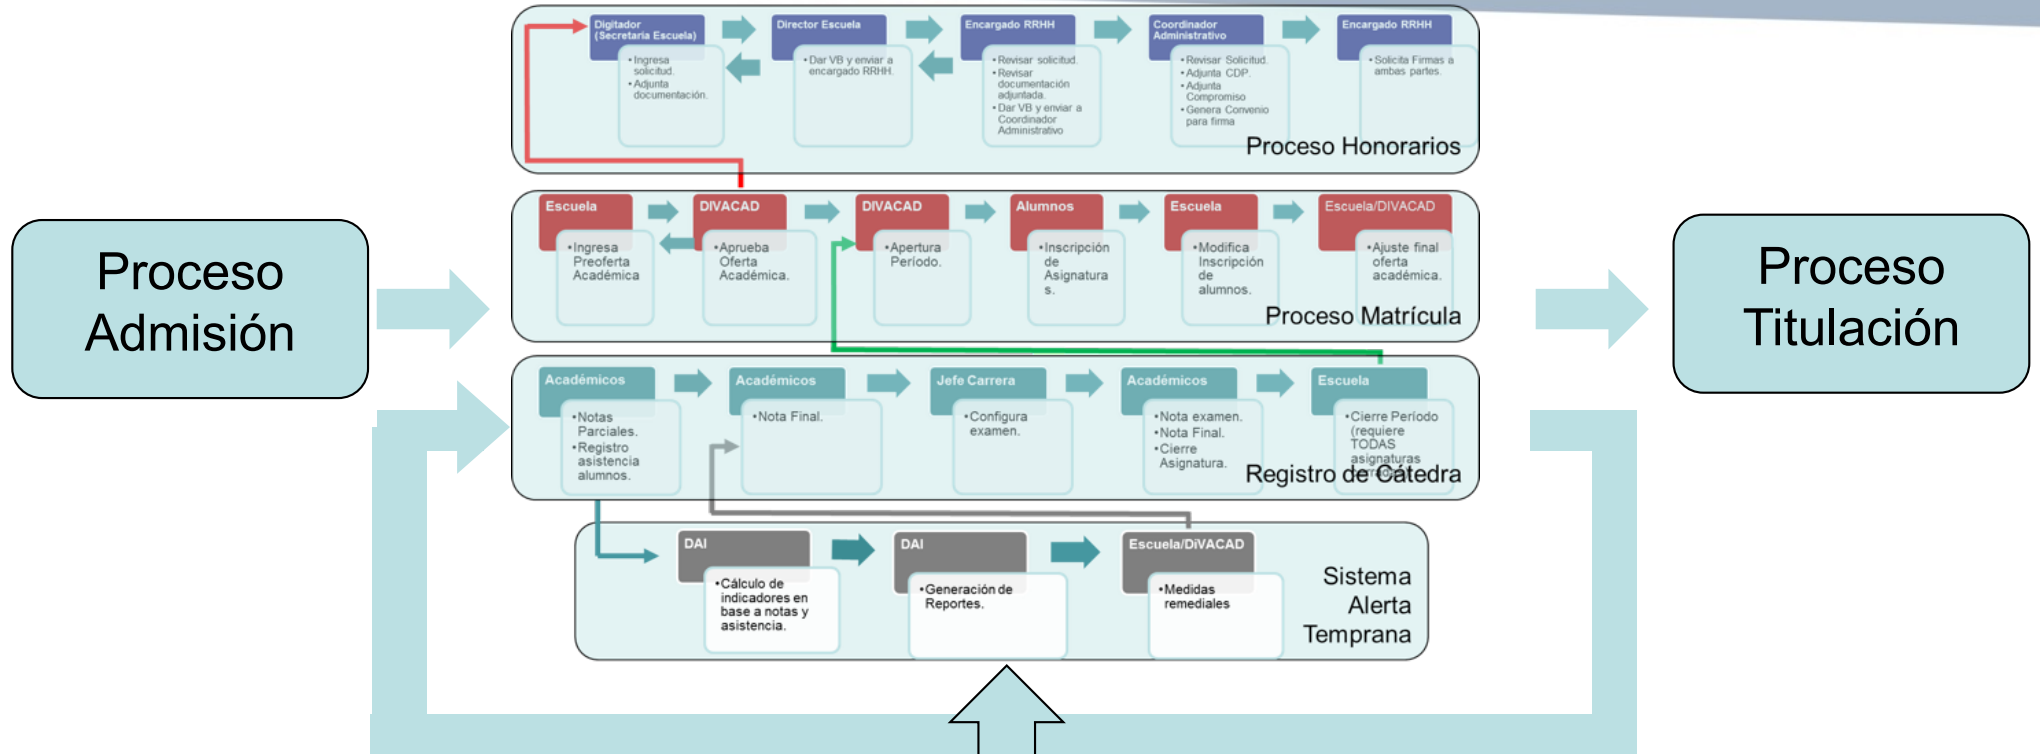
Proceso Admisión

Digitador (Secretaria Escuela)
•Ingresa solicitud.
•Adjunta documentación.

Director Escuela
•Dar VB y enviar a encargado RRHH.

Encargado RRHH
•Revisar solicitud.
•Revisar documentación adjuntada.
•Dar VB y enviar a Coordinador Administrativo

Coordinador Administrativo
•Revisar Solicitud.
•Adjunta CDP.
•Adjunta Compromiso
•Genera Convenio para firma

Encargado RRHH
•Solicita Firmas a ambas partes.

Proceso Honorarios

Escuela
•Ingresa Preoferta Académica

DIVACAD
•Aprueba Oferta Académica.

DIVACAD
•Apertura Periodo.

Alumnos
•Inscripción de Asignaturas.

Escuela
•Modifica Inscripción de alumnos.

Escuela/DIVACAD
•Ajuste final oferta académica.

Proceso Matrícula

Académicos
•Notas Parciales.
•Registro asistencia alumnos.

Académicos
•Nota Final.

Jefe Carrera
•Configura examen.

Académicos
•Nota examen.
•Nota Final.
•Cierre Asignatura.

Escuela
•Cierre Periodo (requiere TODAS asignaturas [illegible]

Registro de Cátedra

DAI
•Cálculo de indicadores en base a notas y asistencia.

DAI
•Generación de Reportes.

Escuela/DIVACAD
•Medidas remediales

Sistema Alerta Temprana

Proceso Titulación